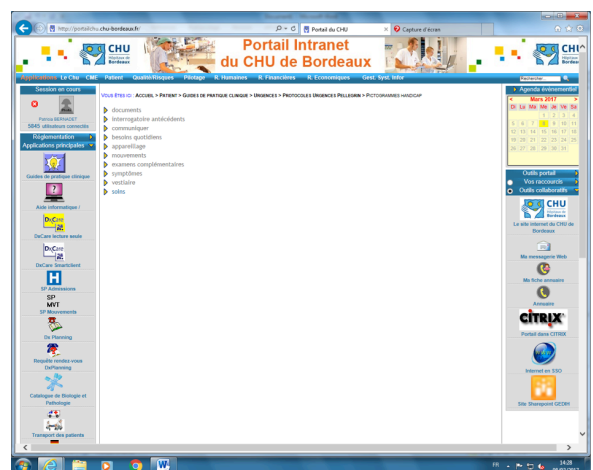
http://portailchu.chu-bordeaux.fr/

Portail du CHU

Capture d'écran

CHU Hôpitaux de Bordeaux

Portail Intranet du CHU de Bordeaux

CHU

Applications Le CHU CME Patient Qualité/Risques Pilotage R. Humaines R. Financières R. Economiques Gest. Syst. Infor

Rechercher...

Session en cours

Patricia BERNADET

5845 utilisateurs connectés

Réglementation

Applications principales

Guides de pratique clinique

Aide informatique !

DxCare lecture seule

DxCare

DxCare Smartclient

H

SP Admissions

SP MVT

SP Mouvements

Dx Planning

Requête rendez-vous DxPlanning

Catalogue de Biologie et Pathologie

Transport des patients

VOUS ÊTES ICI : ACCUEIL > PATIENT > GUIDES DE PRATIQUE CLINIQUE > URGENCES > PROTOCOLES URGENCES PELLEGRIN > PICTOGRAMMES HANDICAP

documents
interrogatoire antécédents
communiquer
besoins quotidiens
appareillage
mouvements
examens complémentaires
symptômes
vestiaire
soins

Agenda événementiel

Mars 2017

| Di | Lu | Ma | Me | Je | Ve | Sa |
|---|---|---|---|---|---|---|
| | | | 1 | 2 | 3 | 4 |
| 5 | 6 | 7 | 8 | 9 | 10 | 11 |
| 12 | 13 | 14 | 15 | 16 | 17 | 18 |
| 19 | 20 | 21 | 22 | 23 | 24 | 25 |
| 26 | 27 | 28 | 29 | 30 | 31 | |

Outils portail

Vos raccourcis

Outils collaboratifs

CHU Hôpitaux de Bordeaux

Le site internet du CHU de Bordeaux

Ma messagerie Web

Ma fiche annuaire

Annuaire

CITRIX

Portail dans CITRIX

Internet en SSO

Site Sharepoint GEDIH

FR

14:28
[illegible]